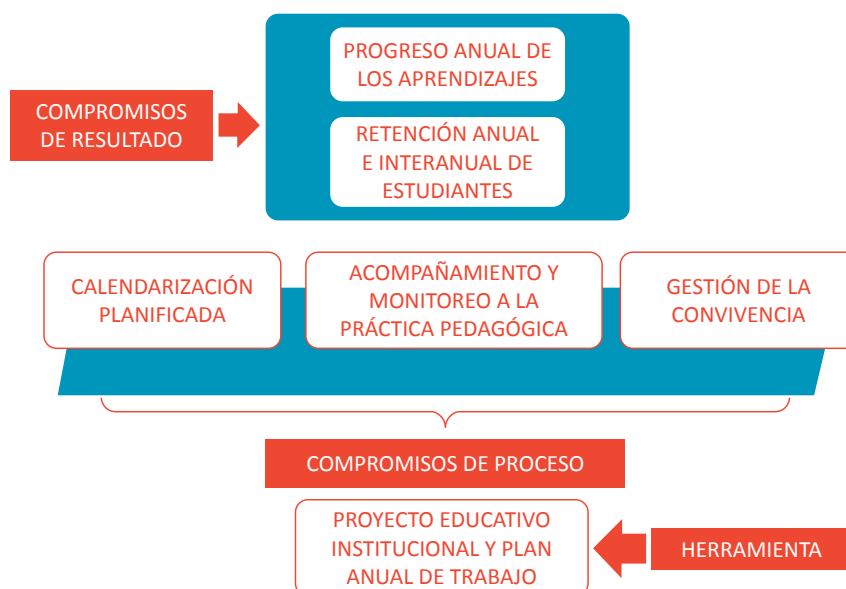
COMPROMISOS DE RESULTADO

PROGRESO ANUAL DE LOS APRENDIZAJES

RETENCIÓN ANUAL E INTERANUAL DE ESTUDIANTES

CALENDARIZACIÓN PLANIFICADA

ACOMPAÑAMIENTO Y MONITOREO A LA PRÁCTICA PEDAGÓGICA

GESTIÓN DE LA CONVIVENCIA

COMPROMISOS DE PROCESO

PROYECTO EDUCATIVO INSTITUCIONAL Y PLAN ANUAL DE TRABAJO

HERRAMIENTA